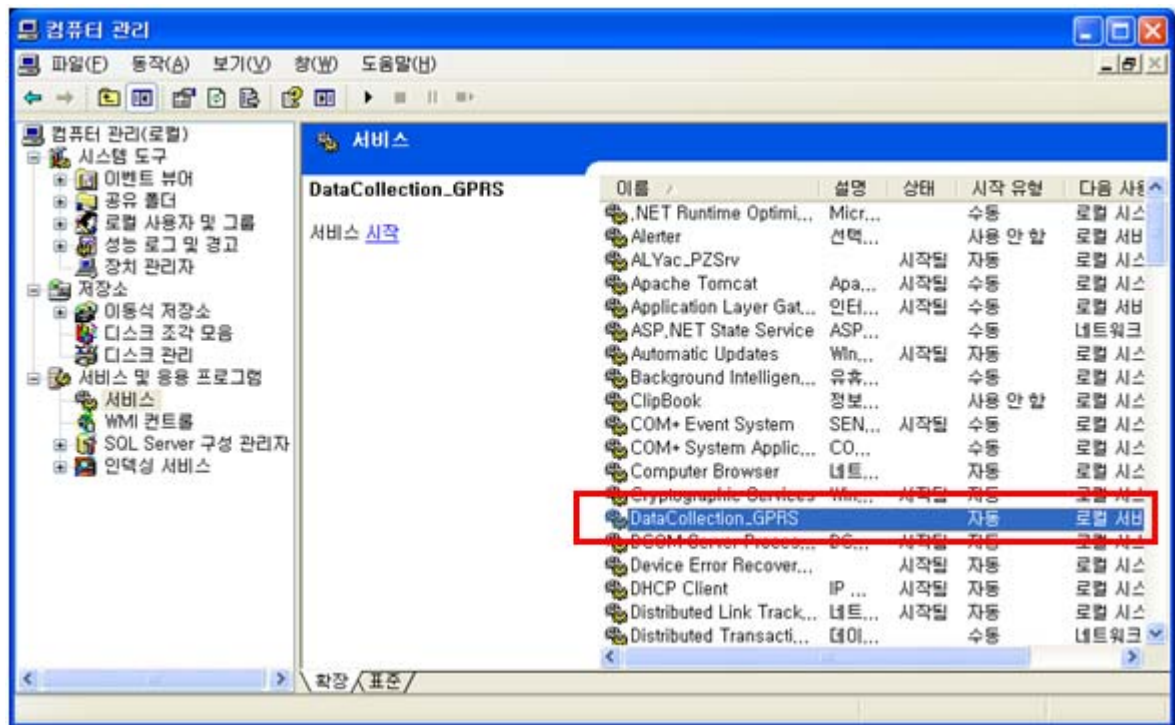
컴퓨터 관리

파일(F) 동작(A) 보기(V) 창(W) 도움말(H)

컴퓨터 관리(로컬)
시스템 도구
이벤트 뷰어
공유 폴더
로컬 사용자 및 그룹
성능 로그 및 경고
장치 관리자
저장소
이동식 저장소
디스크 조각 모음
디스크 관리
서비스 및 응용 프로그램
서비스
WMI 컨트롤
SQL Server 구성 관리자
인덱싱 서비스

서비스

DataCollection_GPRS

서비스 시작

| 이름 | 설명 | 상태 | 시작 유형 | 다음 사용 |
|---|---|---|---|---|
| .NET Runtime Optimi... | Micr... | | 수동 | 로컬 시스 |
| Alerter | 선택... | | 사용 안 함 | 로컬 서비 |
| ALYac_PZSrv | | 시작됨 | 자동 | 로컬 시스 |
| Apache Tomcat | Apa... | 시작됨 | 수동 | 로컬 시스 |
| Application Layer Gat... | 인터... | 시작됨 | 수동 | 로컬 서비 |
| ASP.NET State Service | ASP... | | 수동 | 네트워크 |
| Automatic Updates | Win... | 시작됨 | 자동 | 로컬 시스 |
| Background Intelligen... | 유휴... | | 수동 | 로컬 시스 |
| ClipBook | 정보... | | 사용 안 함 | 로컬 시스 |
| COM+ Event System | SEN... | 시작됨 | 수동 | 로컬 시스 |
| COM+ System Applic... | CO... | | 수동 | 로컬 시스 |
| Computer Browser | 네트... | | 자동 | 로컬 시스 |
| Cryptographic Services | Win... | 시작됨 | 자동 | 로컬 시스 |
| DataCollection_GPRS | | | 자동 | 로컬 서비 |
| DCOM Server Proces... | DC... | 시작됨 | 자동 | 로컬 시스 |
| Device Error Recover... | | 시작됨 | 자동 | 로컬 시스 |
| DHCP Client | IP ... | 시작됨 | 자동 | 로컬 시스 |
| Distributed Link Track... | 네트... | 시작됨 | 자동 | 로컬 시스 |
| Distributed Transacti... | 데이... | | 수동 | 네트워크 |

확장 표준